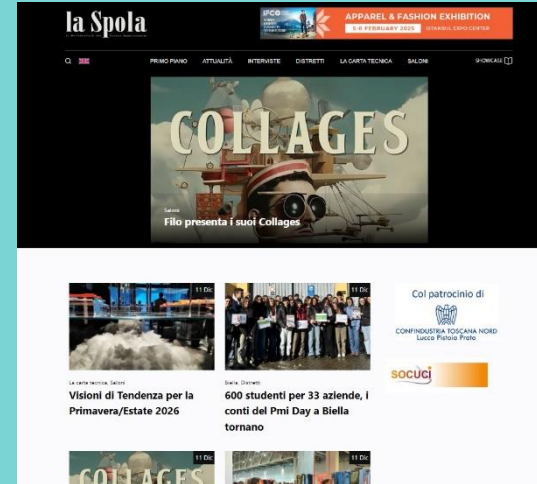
la Spola

IFCO
APPAREL & FASHION EXHIBITION
5-8 FEBRUARY 2025 ISTANBUL EXPO CENTER

PRIMO PIANO ATTUALITÀ INTERVISTE DISTRETTI LA CARTA TECNICA SALONI SHOWCASE

COLLAGES

Saloni
Filo presenta i suoi Collages

11 Dic
La carta tecnica, Saloni
Visioni di Tendenza per la Primavera/Estate 2026

11 Dic
Biella, Distretti
600 studenti per 33 aziende, i conti del Pmi Day a Biella tornano

Col patrocinio di
CONFINDUSTRIA TOSCANA NORD
Lucca Pistoia Prato

socuci

11 Dic
COLLAGES

11 Dic